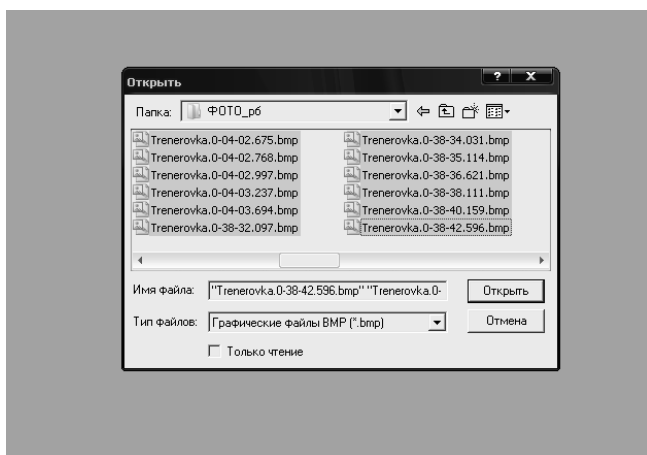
Открыть

? X

Папка: ФОТО_рб

Trenerovka.0-04-02.675.bmp
Trenerovka.0-04-02.768.bmp
Trenerovka.0-04-02.997.bmp
Trenerovka.0-04-03.237.bmp
Trenerovka.0-04-03.694.bmp
Trenerovka.0-38-32.097.bmp

Trenerovka.0-38-34.031.bmp
Trenerovka.0-38-35.114.bmp
Trenerovka.0-38-36.621.bmp
Trenerovka.0-38-38.111.bmp
Trenerovka.0-38-40.159.bmp
Trenerovka.0-38-42.596.bmp

Имя файла: "Trenerovka.0-38-42.596.bmp" "Trenerovka.0-

Открыть

Тип файлов: Графические файлы BMP (*.bmp)

Отмена

Только чтение